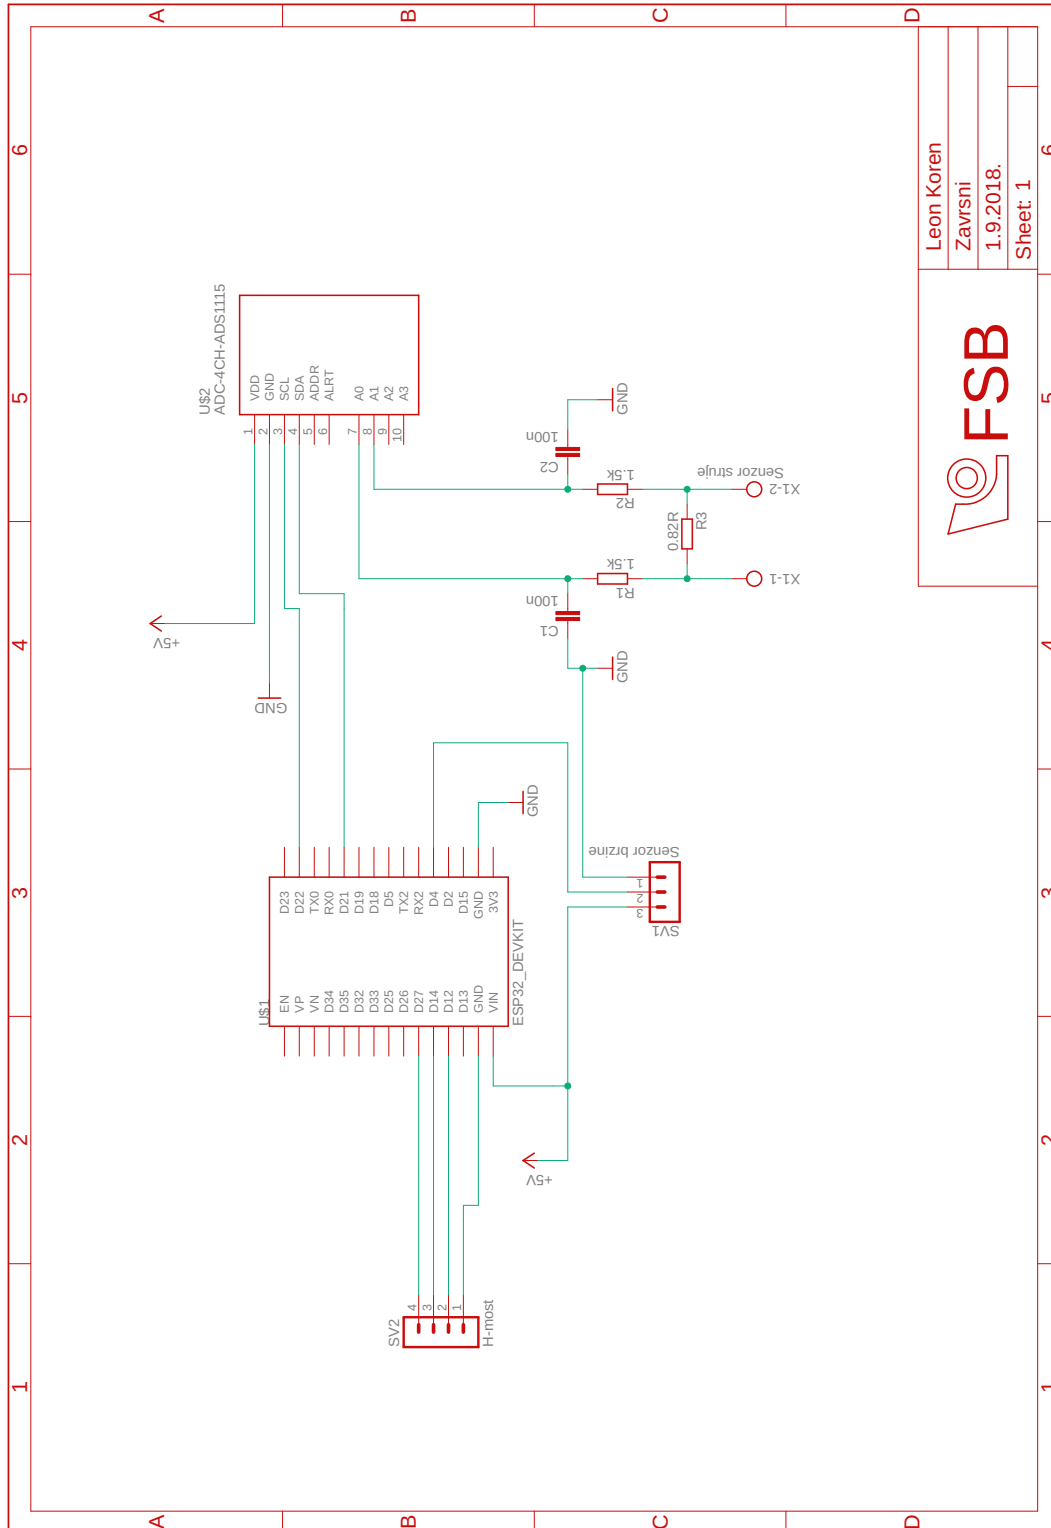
A
B
C
D
6
5
4
3
2
1

Leon Koren
Zavrsni
1.9.2018.
Sheet: 1

FSB

U$2
ADC-4CH-ADS1115
VDD
GND
SCL
SDA
ADDR
ALRT
A0
A1
A2
A3
1
2
3
4
5
6
7
8
9
10

GND
100n
C2
1.5K
R2
Senzor struje
XI-2
0.82R
R3
XI-1
1.5K
R1
100n
C1
GND

+5V
GND

GND
Senzor brzine
1
2
3
SV1

U$1
D23
D22
TX0
RX0
D21
D19
D18
D5
TX2
RX2
D4
D2
D15
GND
3V3
EN
VP
VN
D34
D35
D32
D33
D25
D26
D27
D14
D12
D13
GND
VIN
ESP32_DEVKIT

+5V

SV2
4
3
2
1
H-most